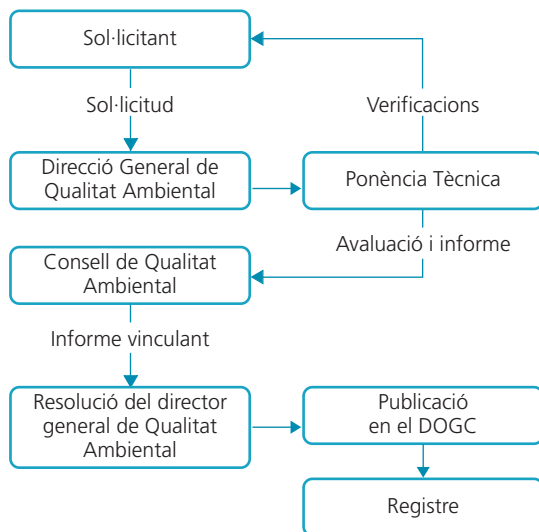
Sol·licitant

Sol·licitud

Verificacions

Direcció General de Qualitat Ambiental

Ponència Tècnica

Avaluació i informe

Consell de Qualitat Ambiental

Informe vinculant

Resolució del director general de Qualitat Ambiental

Publicació en el DOGC

Registre